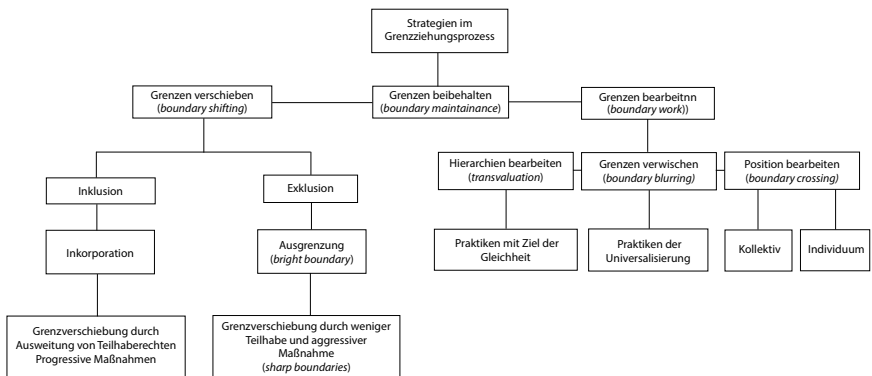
Strategien im Grenzziehungsprozess

Grenzen verschieben (*boundary shifting*)

Grenzen beibehalten (*boundary maintainance*)

Grenzen bearbeitnn (*boundary work*))

Inklusion

Exklusion

Inkorporation

Ausgrenzung (*bright boundary*)

Grenzverschiebung durch Ausweitung von Teilhaberechten Progressive Maßnahmen

Grenzverschiebung durch weniger Teilhabe und aggressiver Maßnahme (*sharp boundaries*)

Hierarchien bearbeiten (*transvaluation*)

Grenzen verwischen (*boundary blurring*)

Position bearbeiten (*boundary crossing*)

Praktiken mit Ziel der Gleichheit

Praktiken der Universalisierung

Kollektiv

Individuum